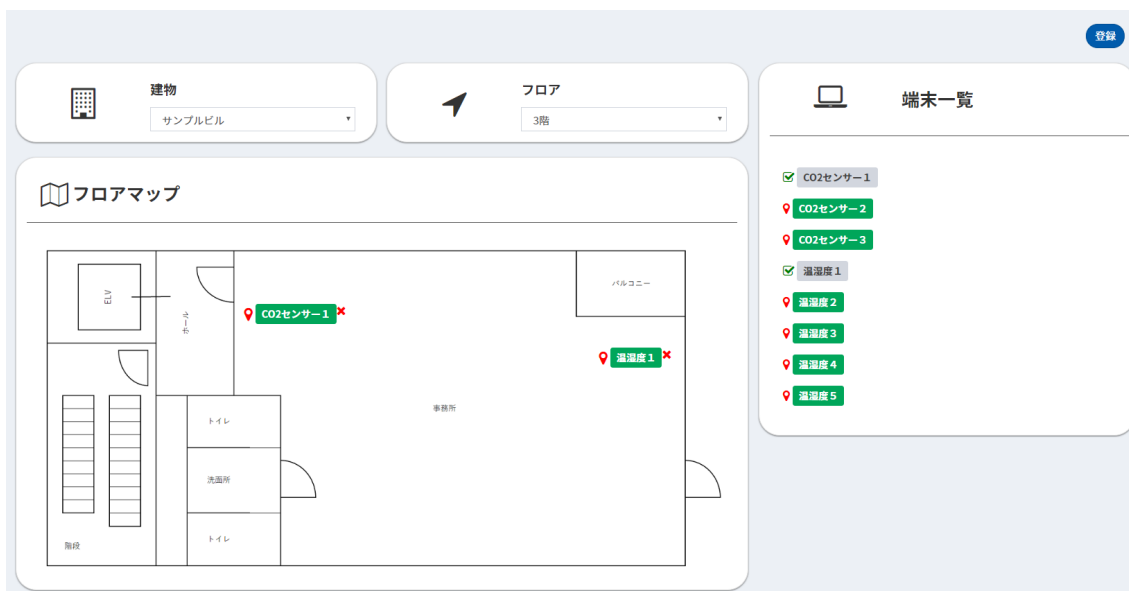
登録

建物
サンプルビル

フロア
3階

端末一覧

フロアマップ

ELV
ホール
CO2センサー１ ×
バルコニー
温湿度１ ×
事務所
トイレ
洗面所
トイレ
階段

CO2センサー１
CO2センサー２
CO2センサー３
温湿度１
温湿度２
温湿度３
温湿度４
温湿度５